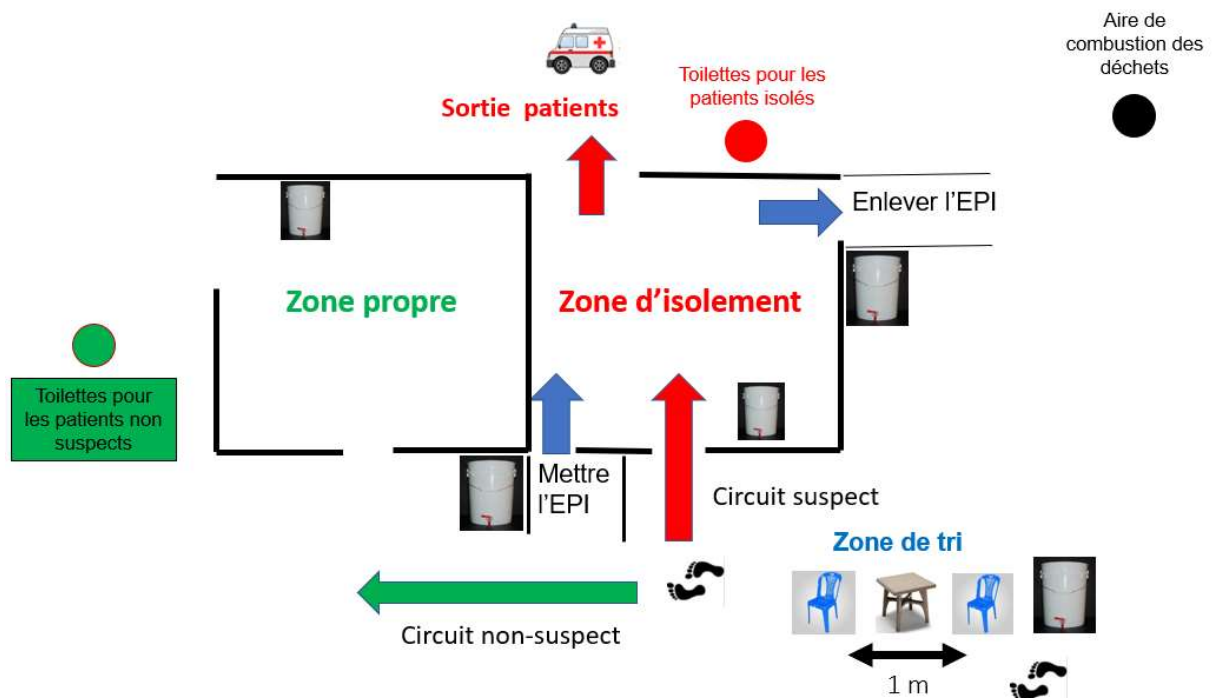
Aire de combustion des déchets

Toilettes pour les patients isolés

Sortie patients

Enlever l'EPI

Zone propre

Zone d'isolement

Toilettes pour les patients non suspects

Mettre l'EPI

Circuit suspect

Zone de tri

Circuit non-suspect

1 m